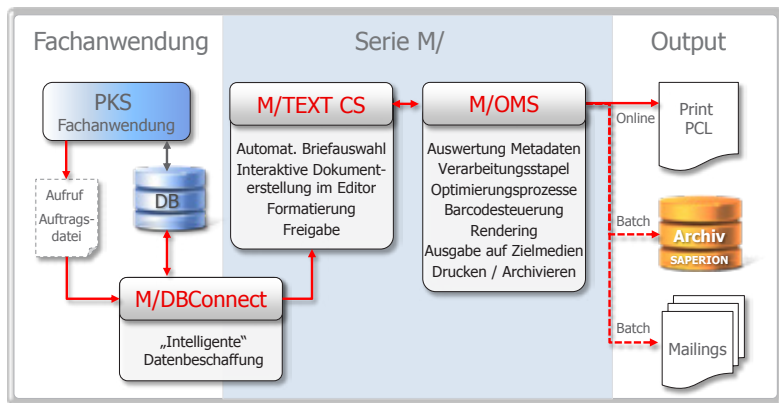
Fachanwendung

Serie M/

Output

PKS
Fachanwendung

DB

Aufruf
Auftragsdatei

M/TEXT CS

Automat. Briefauswahl
Interaktive Dokumenterstellung im Editor
Formatierung
Freigabe

M/OMS

Auswertung Metadaten
Verarbeitungsstapel
Optimierungsprozesse
Barcodesteuerung
Rendering
Ausgabe auf Zielmedien
Drucken / Archivieren

M/DBConnect

„Intelligente“
Datenbeschaffung

Online

Print
PCL

Batch

Archiv
SAPERION

Batch

Mailings